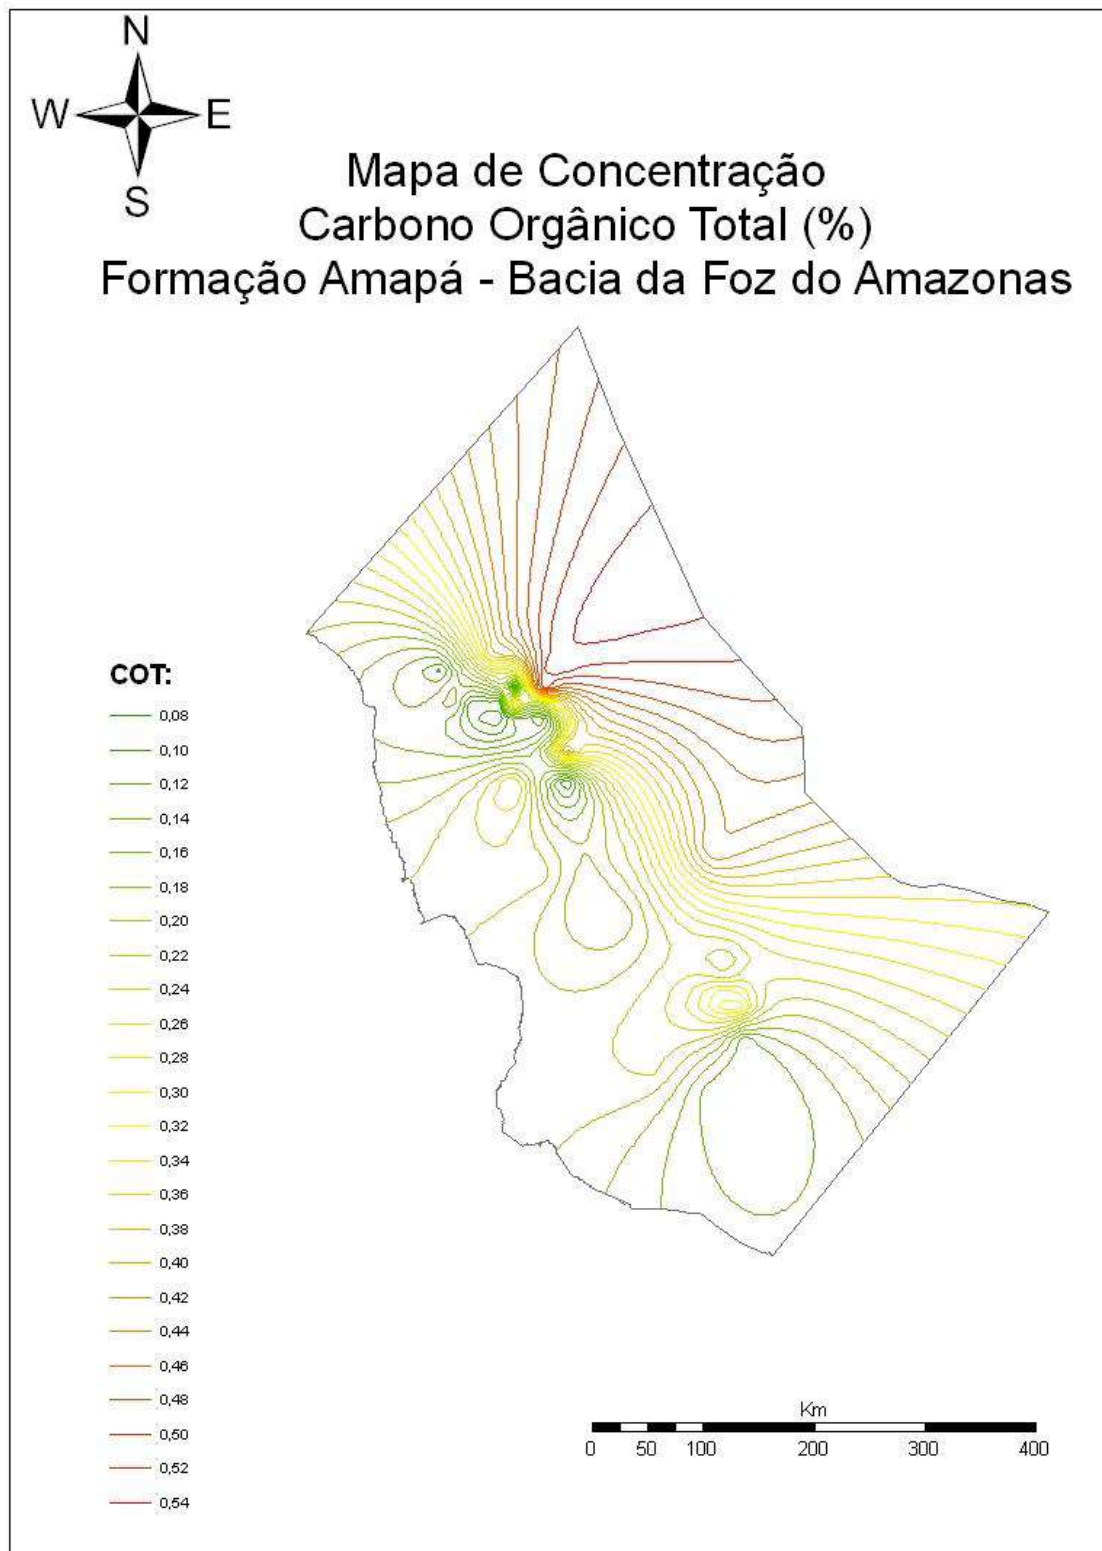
N
W
E
S

Mapa de Concentração
Carbono Orgânico Total (%)
Formação Amapá - Bacia da Foz do Amazonas

COT:
0,08
0,10
0,12
0,14
0,16
0,18
0,20
0,22
0,24
0,26
0,28
0,30
0,32
0,34
0,36
0,38
0,40
0,42
0,44
0,46
0,48
0,50
0,52
0,54

Km
0 50 100 200 300 400